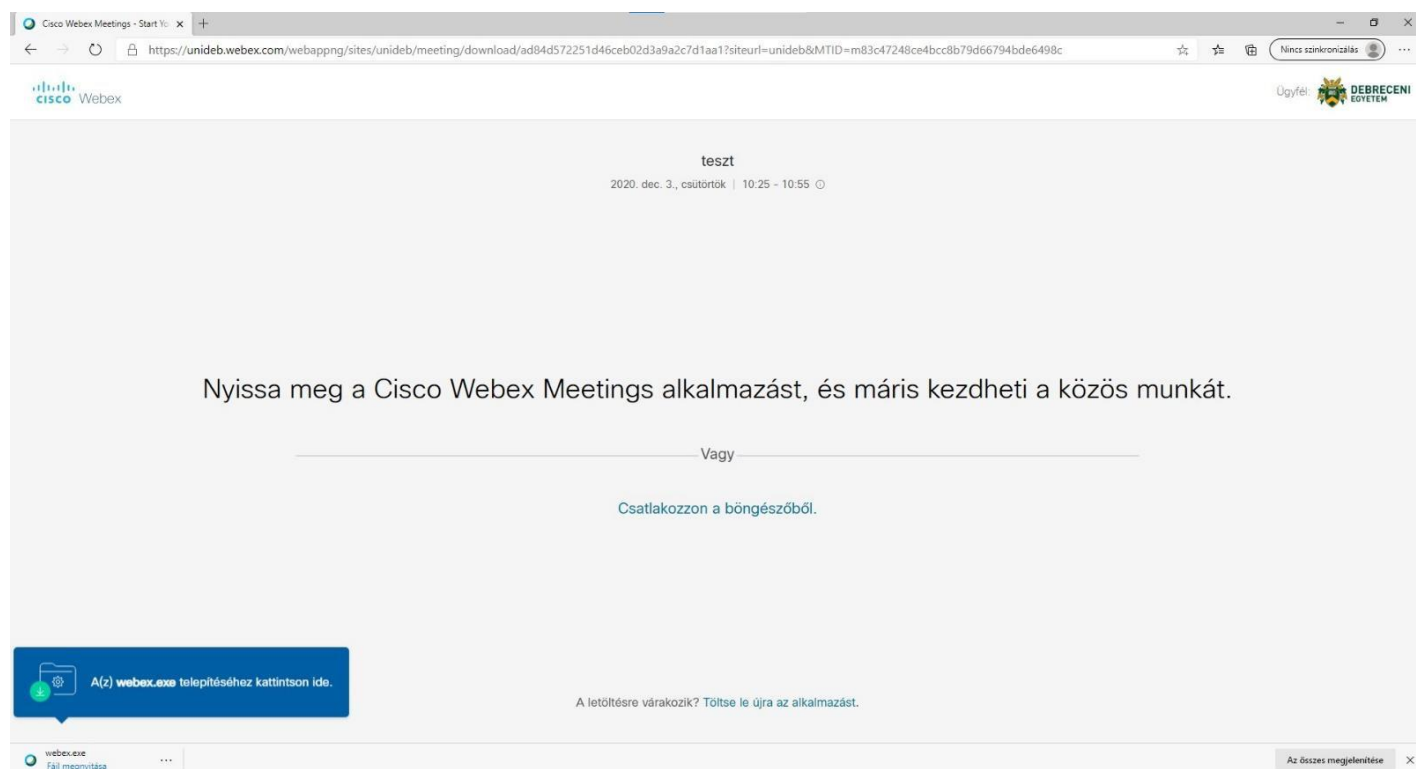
Cisco Webex Meetings - Start Yo ×

https://unideb.webex.com/webappng/sites/unideb/meeting/download/ad84d572251d46ceb02d3a9a2c7d1aa1?siteurl=unideb&MTID=m83c47248ce4bcc8b79d66794bde6498c

Nincs szinkronizálás

cisco Webex

Ügyfél: DEBRECENI EGYETEM

teszt

2020. dec. 3., csütörtök | 10:25 - 10:55

Nyissa meg a Cisco Webex Meetings alkalmazást, és máris kezdheti a közös munkát.

Vagy

Csatlakozzon a böngészőből.

A(z) webex.exe telepítéséhez kattintson ide.

A letöltésre várakozik? Töltse le újra az alkalmazást.

webex.exe
Fájl megnyitása

Az összes megjelenítése